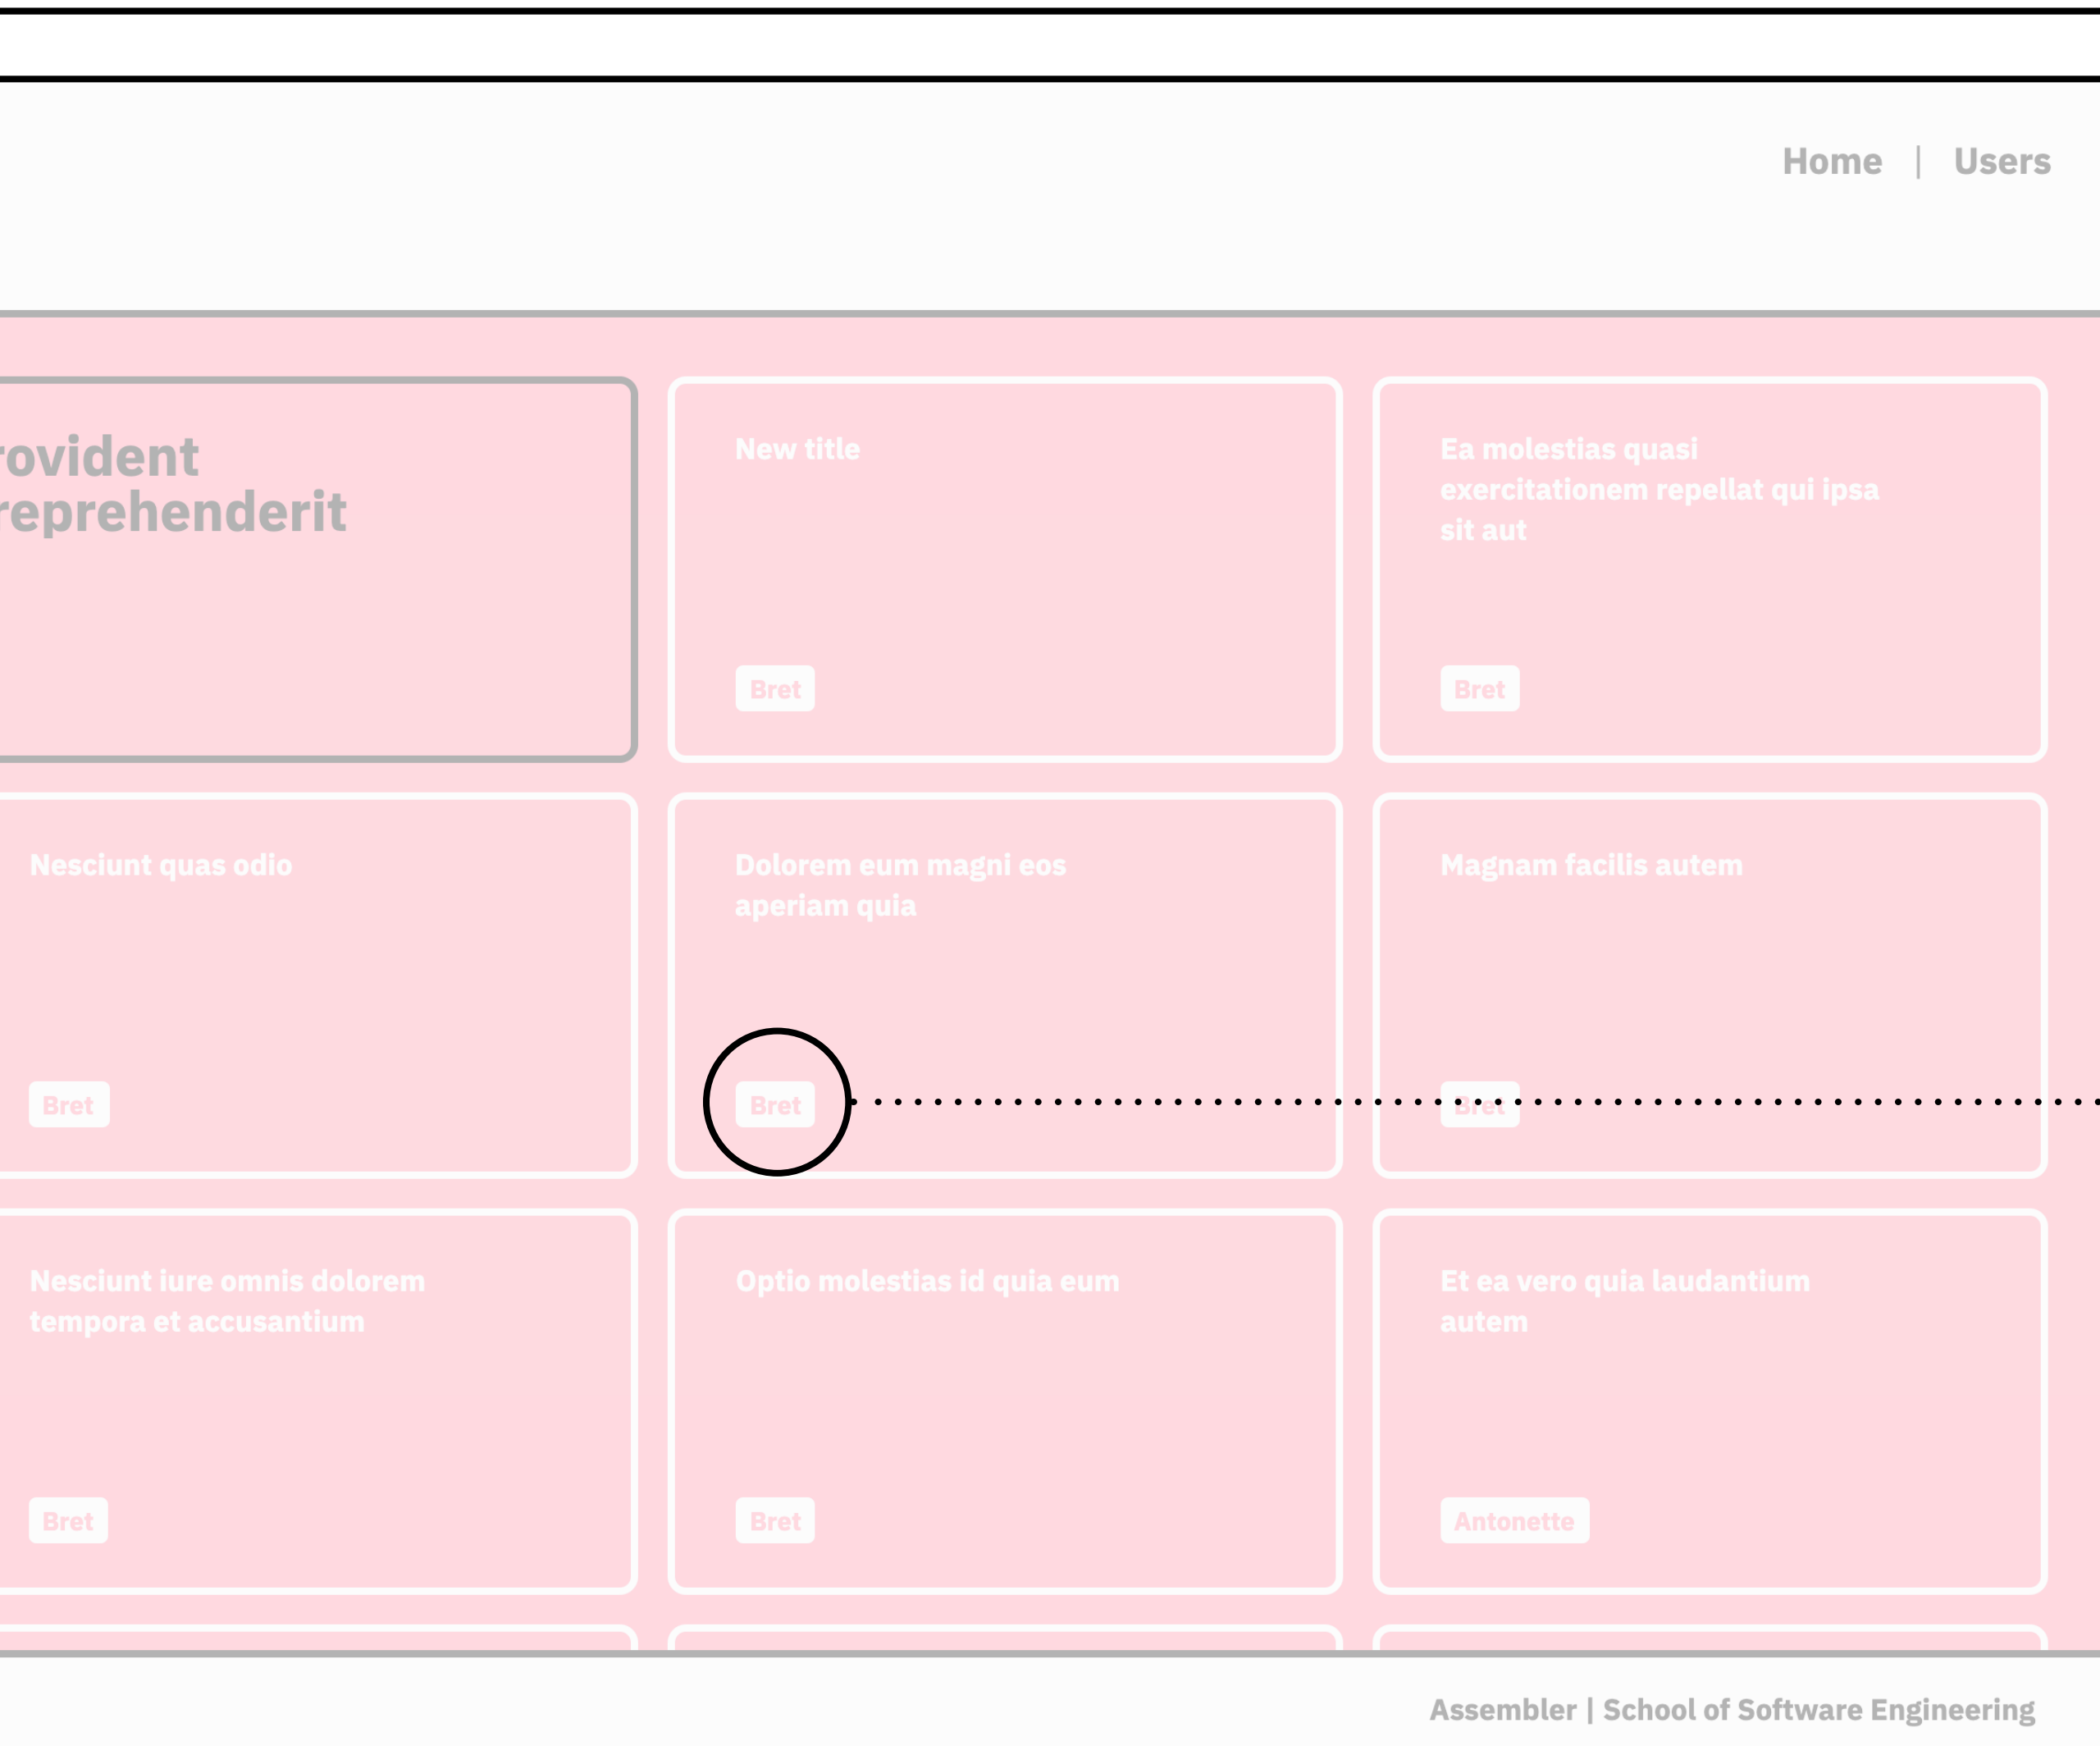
Home | Users

rovident reprehenderit

New title

Bret

Ea molestias quasi exercitationem repellat qui ipsa sit aut

Bret

Nesciunt quas odio

Bret

Dolorem eum magni eos aperiam quia

Bret

Magnam facilis autem

Bret

Nesciunt iure omnis dolorem tempora et accusantium

Bret

Optio molestias id quia eum

Bret

Et ea vero quia laudantium autem

Antonette

Assembler | School of Software Engineering